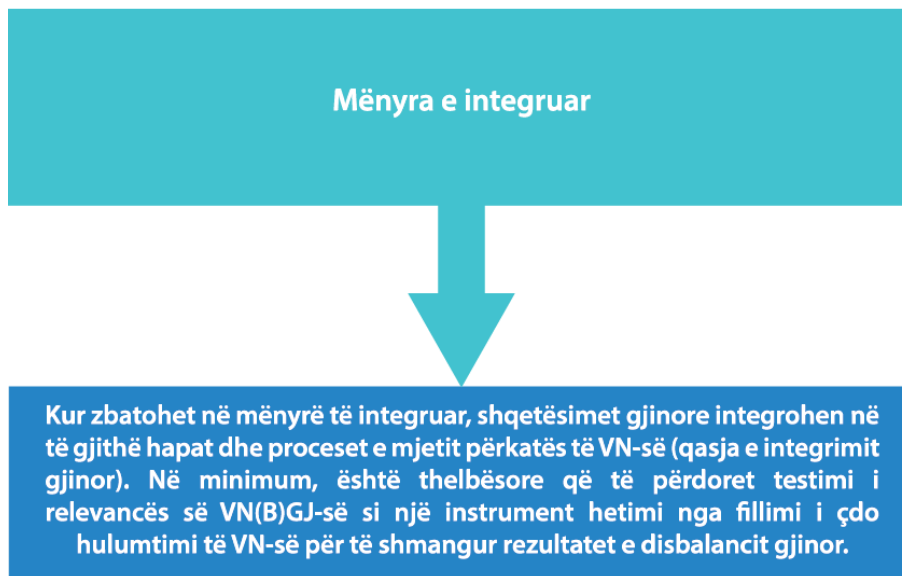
Mënyra e integruar

Kur zbatohet në mënyrë të integruar, shqetësimet gjinore integrohen në të gjithë hapat dhe proceset e mjetit përkatës të VN-së (qasja e integrimit gjinor). Në minimum, është thelbësore që të përdoret testimi i relevancës së VN(B)GJ-së si një instrument hetimi nga fillimi i çdo hulumtimi të VN-së për të shmangur rezultatet e disbalancit gjinor.